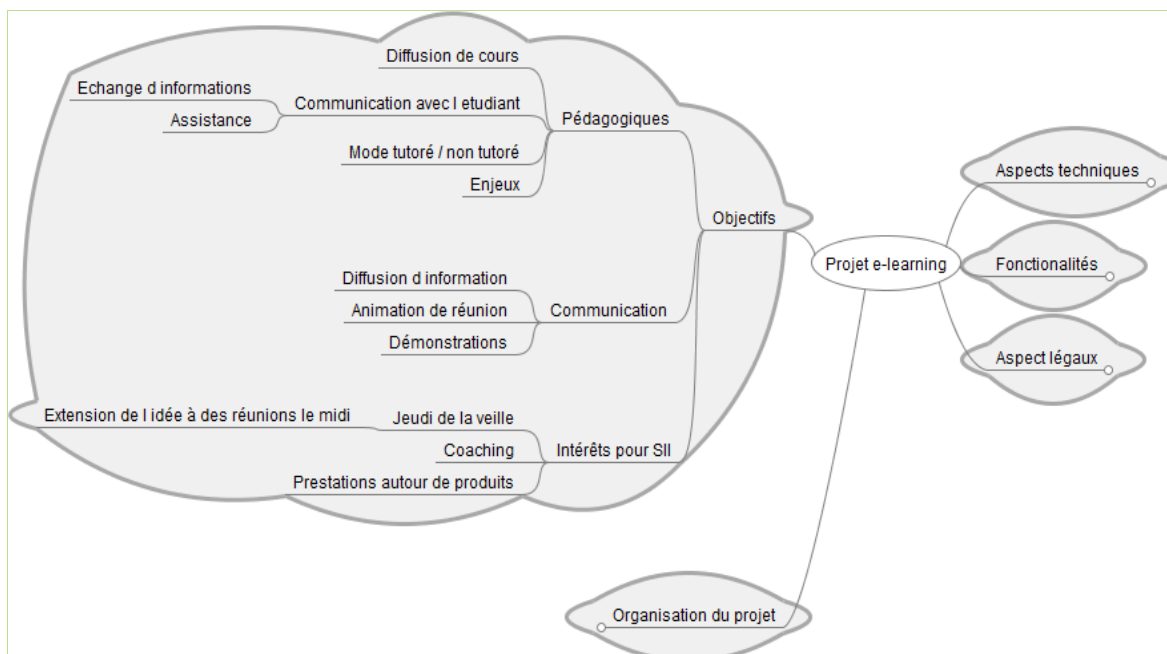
Diffusion de cours

Echange d informations

Communication avec l etudiant

Assistance

Pédagogiques

Mode tutoré / non tutoré

Enjeux

Objectifs

Projet e-learning

Aspects techniques

Fonctionalités

Aspect légaux

Diffusion d information

Animation de réunion

Communication

Démonstrations

Extension de l idée à des réunions le midi

Jeudi de la veille

Coaching

Intérêts pour SII

Prestations autour de produits

Organisation du projet